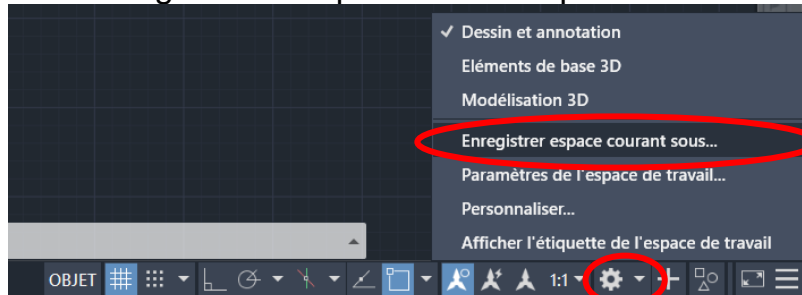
✓ Dessin et annotation
Eléments de base 3D
Modélisation 3D
Enregistrer espace courant sous...
Paramètres de l'espace de travail...
Personnaliser...
Afficher l'étiquette de l'espace de travail

OBJET
1:1